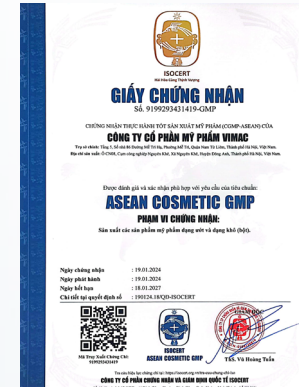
ISOCERT
Đối Hòa Cùng Thịnh Vượng

GIẤY CHỨNG NHẬN
Số. 9199293431419-GMP

CHỨNG NHẬN THỰC HÀNH TỐT SẢN XUẤT MỸ PHẨM (CGMP-ASEAN) CỦA
CÔNG TY CỔ PHẦN MỸ PHẨM VIMAC

Trụ sở chính: Tầng 5, Số nhà 86 Đường Mễ Trì Hạ, Phường Mễ Trì, Quận Nam Từ Liêm, Thành phố Hà Nội, Việt Nam.
Địa chỉ sản xuất: Ô CN08, Cụm công nghiệp Nguyên Khê, Xã Nguyên Khê, Huyện Đông Anh, Thành phố Hà Nội, Việt Nam

Được đánh giá và xác nhận phù hợp với yêu cầu của tiêu chuẩn:
ASEAN COSMETIC GMP
PHẠM VI CHỨNG NHẬN:
Sản xuất các sản phẩm mỹ phẩm dạng ướt và dạng khô (bột).

Ngày chứng nhận : 19.01.2024
Ngày phát hành : 19.01.2024
Ngày hết hạn : 18.01.2027
Chi tiết tại quyết định số : 190124.18/QĐ-ISOCERT

ISOCERT
ASEAN COSMETIC GMP

Mã Truy Xuất Chứng Chỉ:
9199293431419

TS. Vũ Hoàng Tuấn

Kiểm tra tính hiệu lực của chứng chỉ tại: https://isocert.org.vn/tra-cuu-chung-chi.iso.
CÔNG TY CỔ PHẦN CHỨNG NHẬN VÀ GIÁM ĐỊNH QUỐC TẾ ISOCERT
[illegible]